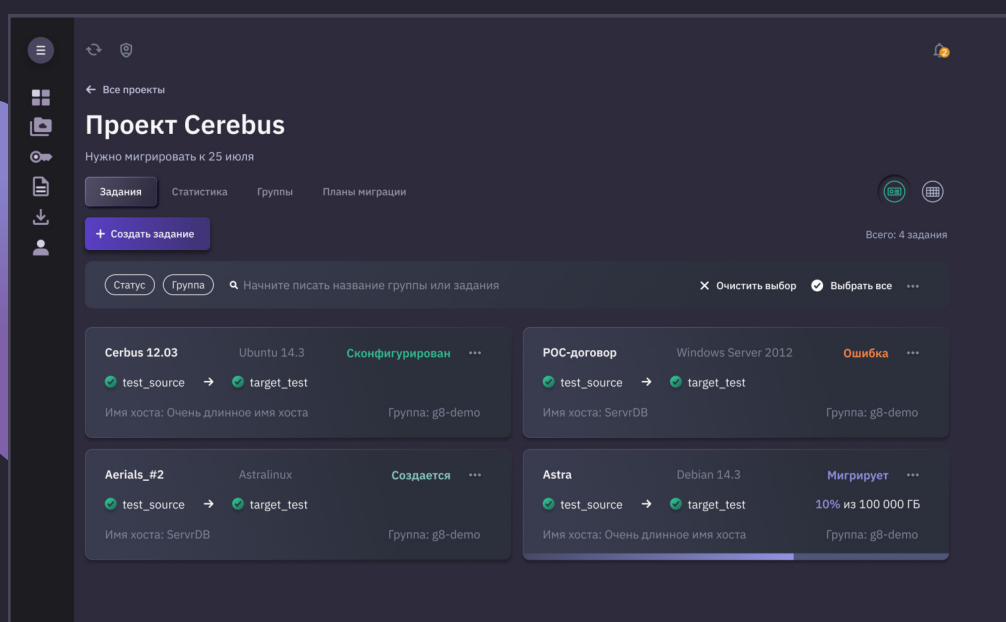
← Все проекты

Проект Cerebus

Нужно мигрировать к 25 июля

Задания Статистика Группы Планы миграции

+ Создать задание

Всего: 4 задания

Статус Группа Начните писать название группы или задания

✕ Очистить выбор Выбрать все ···

Cerbus 12.03 Ubuntu 14.3 Сконфигурирован ···

test_source → target_test

Имя хоста: Очень длинное имя хоста Группа: g8-demo

POC-договор Windows Server 2012 Ошибка ···

test_source → target_test

Имя хоста: ServrDB Группа: g8-demo

Aerials_#2 Astralinux Создается ···

test_source → target_test

Имя хоста: ServrDB Группа: g8-demo

Astra Debian 14.3 Мигрирует ···

test_source → target_test 10% из 100 000 ГБ

Имя хоста: Очень длинное имя хоста Группа: g8-demo